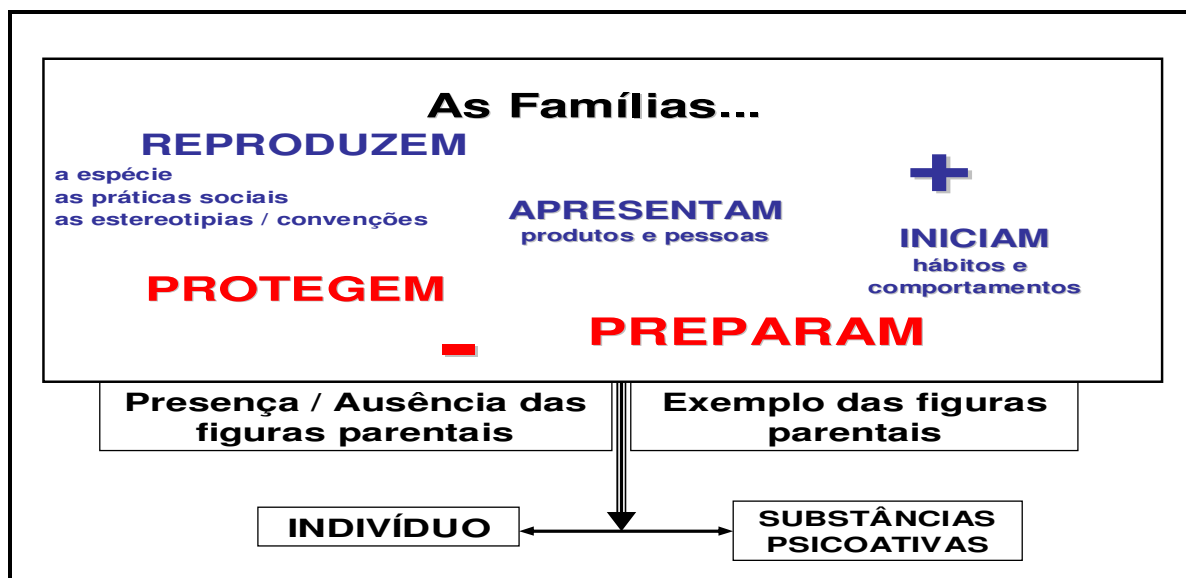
As Famílias...

REPRODUZEM
a espécie
as práticas sociais
as estereotipias / convenções

APRESENTAM
produtos e pessoas

+

INICIAM
hábitos e comportamentos

PROTEGEM

-

PREPARAM

Presença / Ausência das figuras parentais

Exemplo das figuras parentais

INDIVÍDUO

SUBSTÂNCIAS PSICOATIVAS